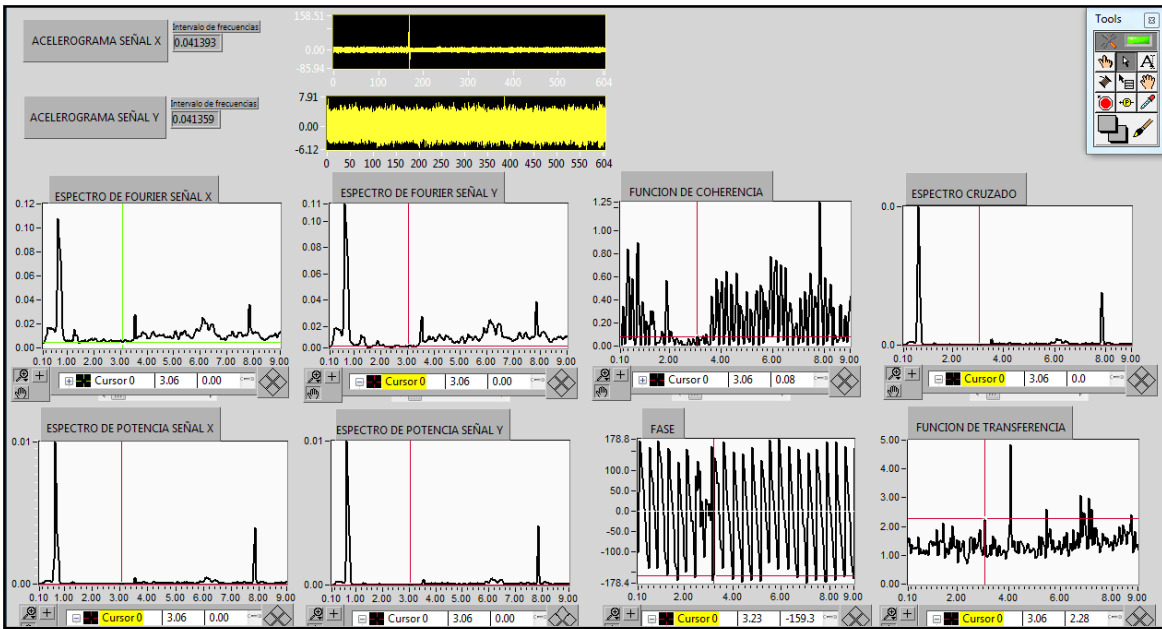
ACELEROGRAMA SEÑAL X

Intervalo de frecuencias
0.041393

158.51
0.00
-85.94
0 100 200 300 400 500 604

ACELEROGRAMA SEÑAL Y

Intervalo de frecuencias
0.041359

7.91
0.00
-6.12
0 50 100 150 200 250 300 350 400 450 500 550 604

Tools

ESPECTRO DE FOURIER SEÑAL X
0.12 0.10 0.08 0.06 0.04 0.02 0.00
0.10 1.00 2.00 3.00 4.00 5.00 6.00 7.00 8.00 9.00
Cursor 0 3.06 0.00

ESPECTRO DE FOURIER SEÑAL Y
0.11 0.10 0.08 0.06 0.04 0.02 0.00
0.10 1.00 2.00 3.00 4.00 5.00 6.00 7.00 8.00 9.00
Cursor 0 3.06 0.00

FUNCION DE COHERENCIA
1.25 1.00 0.80 0.60 0.40 0.20 0.00
0.10 2.00 4.00 6.00 8.00 9.00
Cursor 0 3.06 0.08

ESPECTRO CRUZADO
0.0 0.0
0.10 2.00 4.00 6.00 8.00 9.00
Cursor 0 3.06 0.0

ESPECTRO DE POTENCIA SEÑAL X
0.01 0.00
0.10 1.00 2.00 3.00 4.00 5.00 6.00 7.00 8.00 9.00
Cursor 0 3.06 0.00

ESPECTRO DE POTENCIA SEÑAL Y
0.01 0.00
0.10 1.00 2.00 3.00 4.00 5.00 6.00 7.00 8.00 9.00
Cursor 0 3.06 0.00

FASE
178.8 100.0 50.0 0.0 -50.0 -100.0 -178.4
0.10 2.00 4.00 6.00 8.00 9.00
Cursor 0 3.23 -159.3

FUNCION DE TRANSFERENCIA
5.00 4.00 3.00 2.00 1.00 0.00
0.10 2.00 4.00 6.00 8.00 9.00
Cursor 0 3.06 2.28